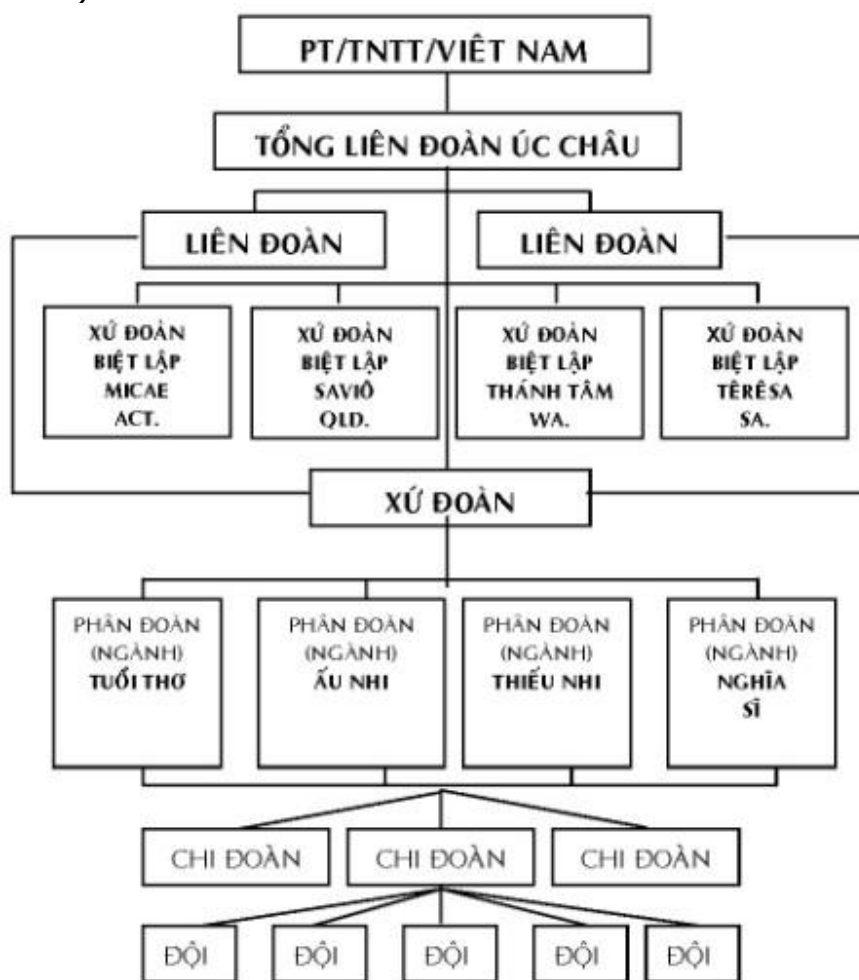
PT/TNTT/VIỆT NAM

TỔNG LIÊN ĐOÀN ÚC CHÂU

LIÊN ĐOÀN

LIÊN ĐOÀN

XỨ ĐOÀN BIỆT LẬP MICAE ACT.

XỨ ĐOÀN BIỆT LẬP SAVIÔ QLD.

XỨ ĐOÀN BIỆT LẬP THÁNH TÂM WA.

XỨ ĐOÀN BIỆT LẬP TÊRÊSA SA.

XỨ ĐOÀN

PHÂN ĐOÀN (NGÀNH) TUỔI THƠ

PHÂN ĐOÀN (NGÀNH) ẤU NHI

PHÂN ĐOÀN (NGÀNH) THIẾU NHI

PHÂN ĐOÀN (NGÀNH) NGHĨA SĨ

CHI ĐOÀN

CHI ĐOÀN

CHI ĐOÀN

ĐỘI

ĐỘI

ĐỘI

ĐỘI

ĐỘI